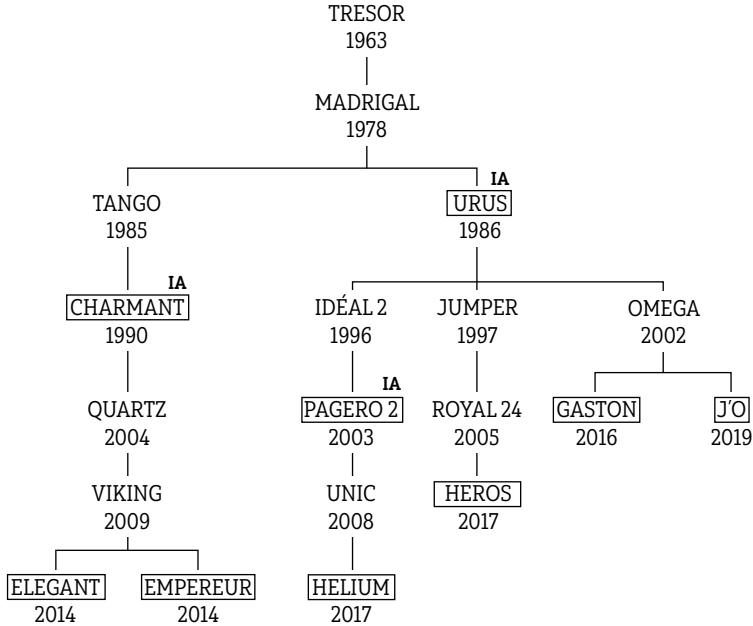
TRESOR
1963

MADRIGAL
1978

TANGO
1985

IA
URUS
1986

IA
CHARMANT
1990

IDÉAL 2
1996

JUMPER
1997

OMEGA
2002

QUARTZ
2004

IA
PAGERO 2
2003

ROYAL 24
2005

GASTON
2016

J'O
2019

VIKING
2009

UNIC
2008

HEROS
2017

ELEGANT
2014

EMPEREUR
2014

HELIUM
2017